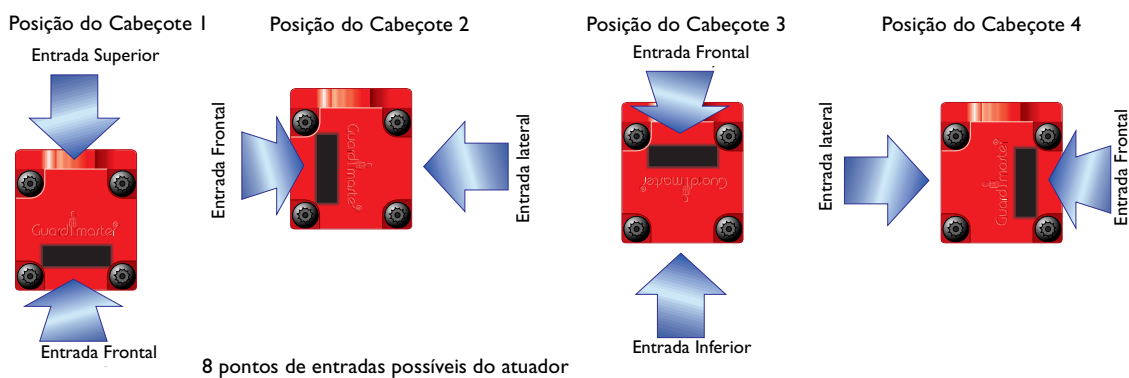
Posição do Cabeçote 1

Entrada Superior

Guardmaster®

Entrada Frontal

Posição do Cabeçote 2

Entrada Frontal

Guardmaster®

Entrada lateral

Posição do Cabeçote 3

Entrada Frontal

Guardmaster®

Entrada Inferior

Posição do Cabeçote 4

Entrada lateral

Guardmaster®

Entrada Frontal

8 pontos de entradas possíveis do atuador